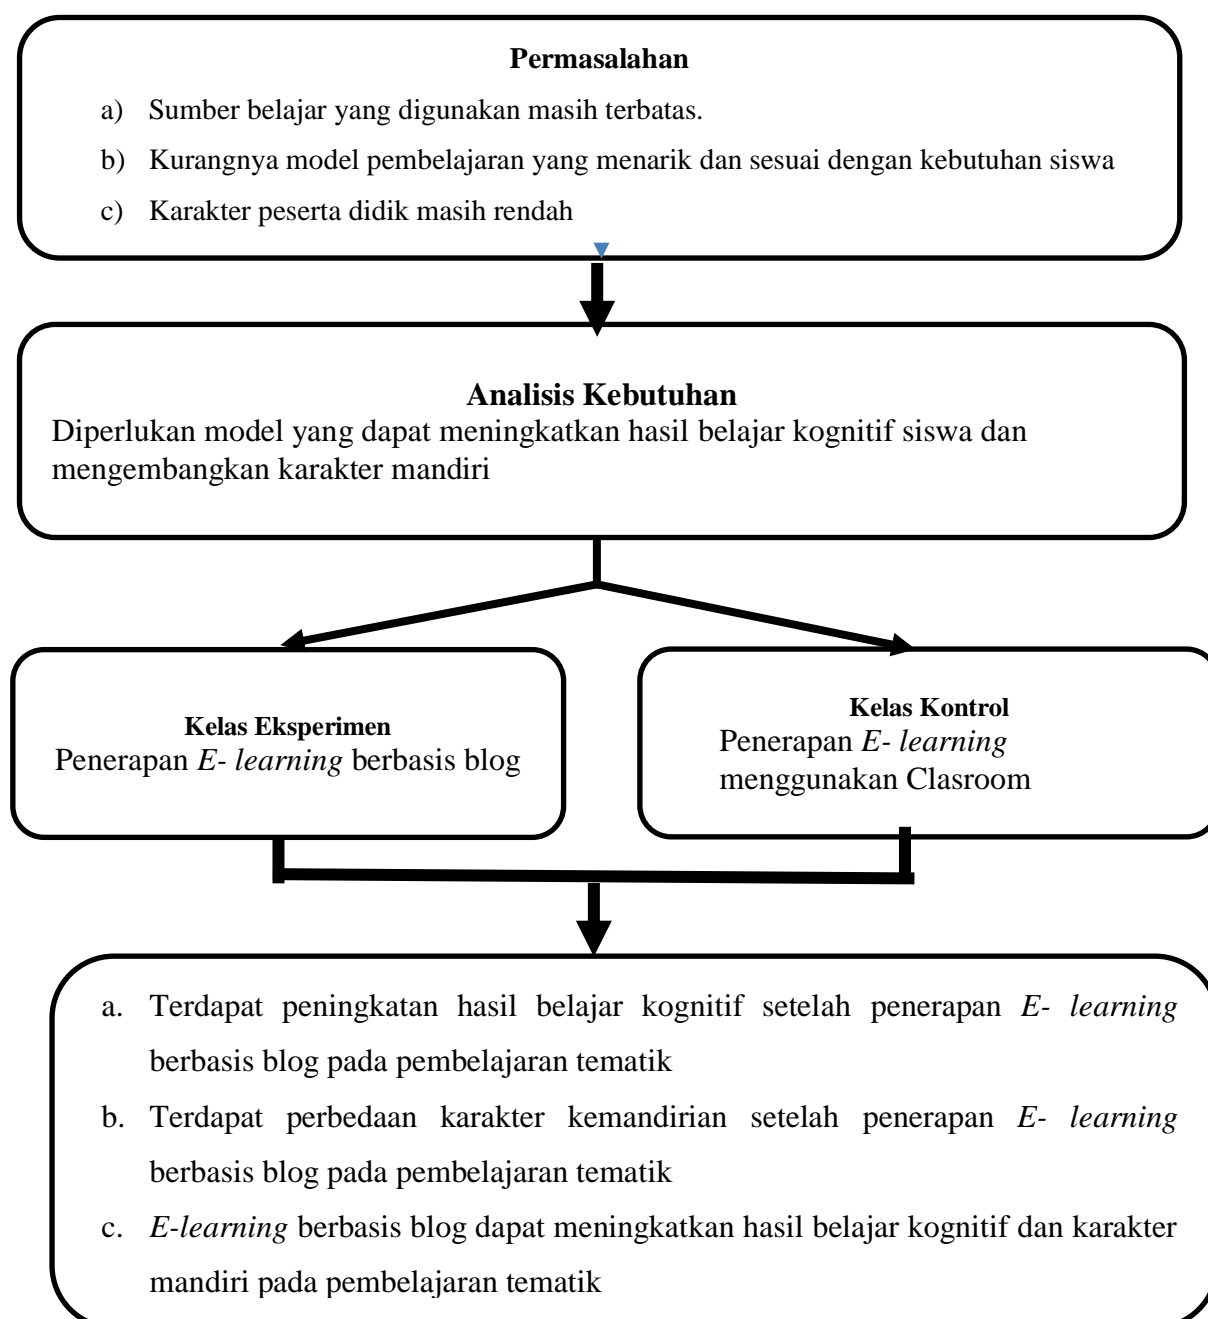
Permasalahan

a) Sumber belajar yang digunakan masih terbatas.

b) Kurangnya model pembelajaran yang menarik dan sesuai dengan kebutuhan siswa

c) Karakter peserta didik masih rendah

Analisis Kebutuhan

Diperlukan model yang dapat meningkatkan hasil belajar kognitif siswa dan mengembangkan karakter mandiri

Kelas Eksperimen

Penerapan *E- learning* berbasis blog

Kelas Kontrol

Penerapan *E- learning* menggunakan Clasroom

a. Terdapat peningkatan hasil belajar kognitif setelah penerapan *E- learning* berbasis blog pada pembelajaran tematik

b. Terdapat perbedaan karakter kemandirian setelah penerapan *E- learning* berbasis blog pada pembelajaran tematik

c. *E-learning* berbasis blog dapat meningkatkan hasil belajar kognitif dan karakter mandiri pada pembelajaran tematik